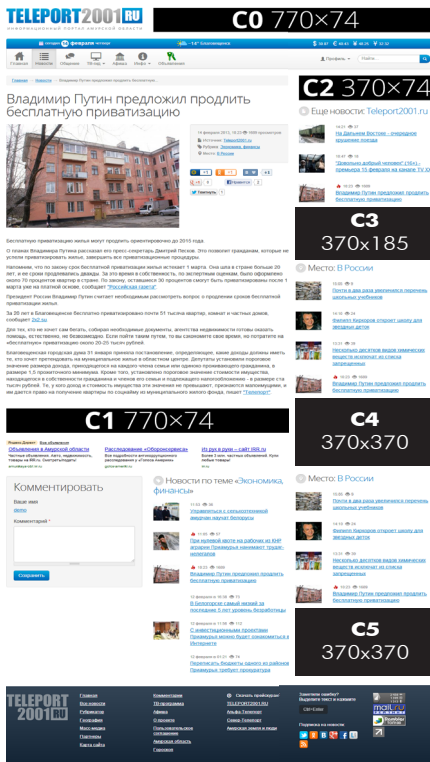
TELEPORT2001.RU
ИНФОРМАЦИОННЫЙ ПОРТАЛ АМУРСКОЙ ОБЛАСТИ

C0 770×74

сегодня 14 февраля четверг

Главная Новости Общение Афиша Инфо Объявления

Профиль

Главная » Новости » Владимир Путин предложил продлить бесплатную...

Владимир Путин предложил продлить бесплатную приватизацию

C2 370×74

Еще новости: Teleport2001.ru

На Дальнем Востоке - очередное повышение цены на

"Довольно добрый человек" (16+) - премьера 15 февраля на канале TV XXI

Владимир Путин предложил продлить бесплатную приватизацию

C3
370×185

Место: В России

Почти в два раза уменьшится перечень школьных учебников

Филипп Киркоров открыт школу для звездных детей

Несколько десятков видов химических веществ попали в список запрещенных

Бесплатную приватизацию жилья могут продлить ориентировочно до 2015 года.

О планах Владимира Путина рассказал его пресс-секретарь Дмитрий Песков. Это позволит гражданам, которые не успели приватизировать жилье, завершить все приватизационные процедуры.

Напомним, что по закону срок бесплатной приватизации жилья истекает 1 марта. Она шла в стране больше 20 лет, и ее сроки продлевались дважды. За это время в собственность, по экспертным оценкам, было оформлено около 70 процентов квартир в стране. По закону, оставшиеся 30 процентов смогут быть приватизированы после 1 марта уже на платной основе, сообщает "Российская газета".

Президент России Владимир Путин считает необходимым рассмотреть вопрос о продлении сроков бесплатной приватизации жилья.

За 20 лет в Благовещенске бесплатно приватизировано почти 51 тысяча квартир, комнат и частных домов, сообщает 2x2.su.

Для тех, кто не хочет сам бегать, собирая необходимые документы, агентства недвижимости готовы оказать помощь, естественно, не безвозмездно. Если пойти таким путем, то вы сэкономите свое время, но потратите на «бесплатную» приватизацию около 20-25 тысяч рублей.

Благовещенская городская дума 31 января приняла постановление, определяющее, какие доходы должны иметь те, кто хочет претендовать на муниципальное жилье в областном центре. Депутаты установили пороговое значение размера дохода, приходящегося на каждого члена семьи или одиноко проживающего гражданина, в размере 1,5 прожиточного минимума. Кроме того, установлено пороговое значение стоимости имущества, находящегося в собственности гражданина и членов его семьи и подлежащего налогообложению – в размере ста тысяч рублей. То, у кого доход и стоимость имущества ниже этих значений не превышает, признаются малоимущими, и им дается право на получение квартиры по социальному найму из муниципального жилого фонда, пишет "Teleport".

C1 770×74

C4
370×370

Яндекс.Директ

Объявления в Амурской области

Распродажа авто «Оборонсервиса»

Из рук в руки – сайт IRR.ru

Комментировать

Ваше имя

Комментарий *

Сохранить

Новости по теме «Экономика, финансы»

Упрощенная с сельскохозяйствен

Где провести лето на выгодных из КНР аграрии Приамурья наниматели трудо...

Владимир Путин предложил продлить бесплатную приватизацию

В Белогорске самый низкий за прошедшую неделю уровень безработицы

С инвестиционными проектами Приамурья можно будет ознакомиться в Интернете

Переписать бюджеты одного из районов Приамурья требует прокуратура

Место: В России

Почти в два раза уменьшится перечень школьных учебников

Филипп Киркоров открыт школу для звездных детей

Несколько десятков видов химических веществ попали в список запрещенных

Владимир Путин предложил продлить бесплатную приватизацию

C5
370×370

TELEPORT2001.RU

Главная
Все новости
Рубрикатор
География
Масс-медиа
Партнеры
Карта сайта

Комментарии
ТВ-программа
Афиша
Объявления
Общение
Погода
Популярные новости
Обсуждения
Амурская область
Гороскоп

Скачать прайскурант
TELEPORT2001.RU
Альфа-Телепорт
Самиф-Телепорт
Амурская земля и люди

Заметили ошибку?
Выделите текст и нажмите
Ctrl+Enter

Подписка на новости